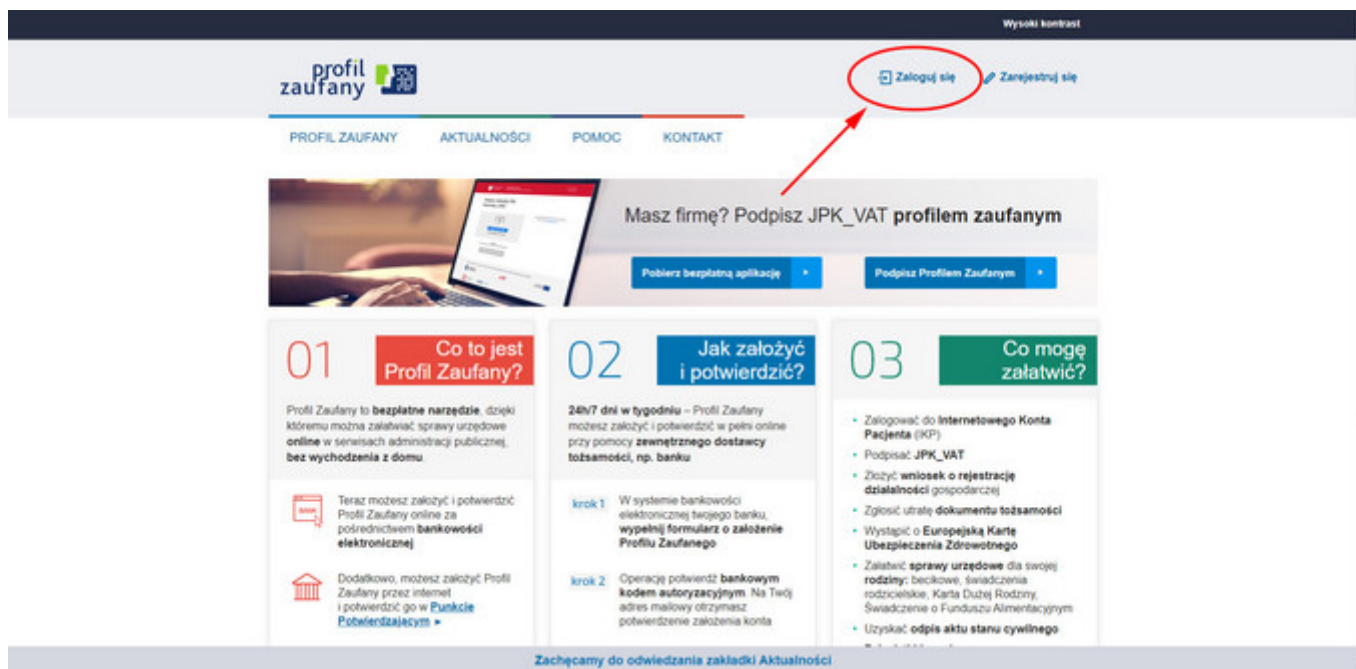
Wysoki kontrast

profil zaufany

Zaloguj się

Zarejestruj się

PROFIL ZAUFANY AKTUALNOŚCI POMOC KONTAKT

Masz firmę? Podpisz JPK_VAT **profilem zaufanym**

Pobierz bezpłatną aplikację

Podpisz Profilem Zaufanym

01 Co to jest Profil Zaufany?

Profil Zaufany to **bezpłatne narzędzie**, dzięki któremu można załatwiać sprawy urzędowe **online** w serwisach administracji publicznej, **bez wychodzenia z domu**.

BANK

Teraz możesz założyć i potwierdzić Profil Zaufany online za pośrednictwem **bankowości elektronicznej**

Dodatkowo, możesz założyć Profil Zaufany przez internet i potwierdzić go w Punkcie Potwierdzającym ▸

02 Jak założyć i potwierdzić?

**24h/7 dni w tygodniu** – Profil Zaufany możesz założyć i potwierdzić w pełni online przy pomocy **zewnętrznego dostawcy tożsamości, np. banku**

krok 1 W systemie bankowości elektronicznej twojego banku, **wypełnij formularz o założenie Profilu Zaufanego**

krok 2 Operację potwierdź **bankowym kodem autoryzacyjnym**. Na Twój adres mailowy otrzymasz potwierdzenie założenia konta

03 Co mogę załatwić?

- Zalogować do **Internetowego Konta Pacjenta** (IKP)
- Podpisać **JPK_VAT**
- Złożyć **wniosek o rejestrację działalności** gospodarczej
- Zgłosić utratę **dokumentu tożsamości**
- Wystąpić o **Europejską Kartę Ubezpieczenia Zdrowotnego**
- Załatwić **sprawy urzędowe** dla swojej **rodziny:** becikowe, świadczenia rodzicielskie, Karta Dużej Rodziny, Świadczenie o Funduszu Alimentacyjnym
- Uzyskać **odpis aktu stanu cywilnego**

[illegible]

Zachęcamy do odwiedzania zakładki Aktualności